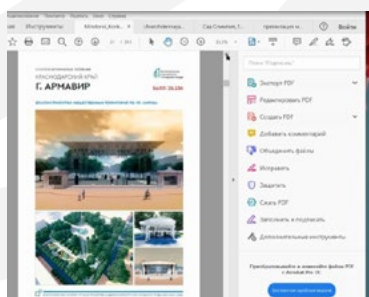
Инструменты
Войти
КРАСНОДАРСКИЙ КРАЙ
Г. АРМАВИР
Экспорт PDF
Редактировать PDF
Создать PDF
Добавить комментарий
Объединить файлы
Изменить
Защитить
Сжать PDF
Заполнить и подписать
Дополнительные инструменты
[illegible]